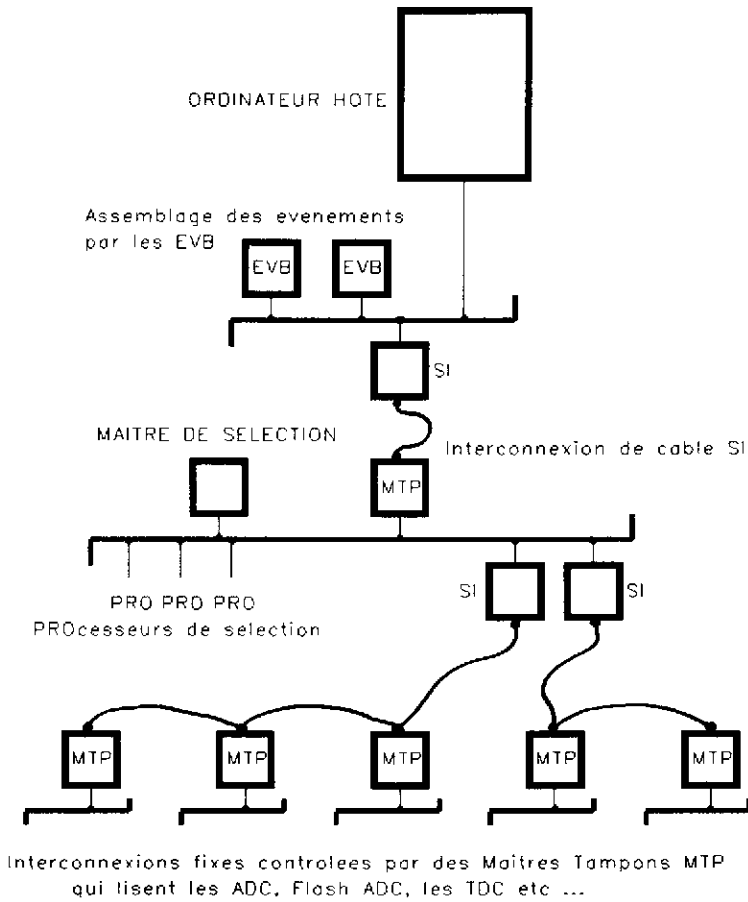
ORDINATEUR HOTE

Assemblage des evenements par les EVB

EVB

EVB

SI

MAITRE DE SELECTION

Interconnexion de cable SI

MTP

SI

SI

PRO PRO PRO
PROcesseurs de selection

MTP

MTP

MTP

MTP

MTP

Interconnexions fixes controlees par des Maitres Tampons MTP qui lisent les ADC, Flash ADC, les TDC etc ...